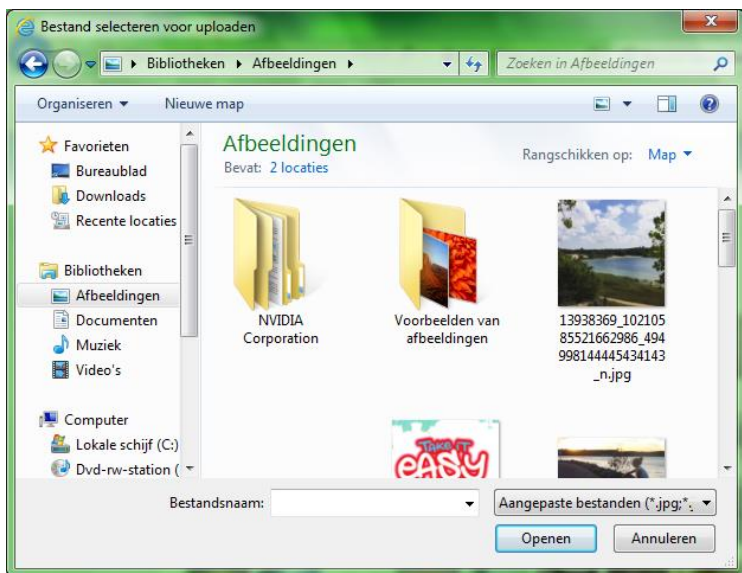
Bestand selecteren voor uploaden

Bibliotheken ▸ Afbeeldingen ▸

Zoeken in Afbeeldingen

Organiseren ▾ Nieuwe map

Favorieten
Bureaublad
Downloads
Recente locaties

Bibliotheken
Afbeeldingen
Documenten
Muziek
Video's

Computer
Lokale schijf (C:)
Dvd-rw-station (

Afbeeldingen
Bevat: 2 locaties

Rangschikken op: Map ▾

NVIDIA Corporation

Voorbeelden van afbeeldingen

13938369_10210585521662986_494998144445434143_n.jpg

Take it easy

Bestandsnaam:

Aangepaste bestanden (*.jpg;*.

Openen

Annuleren